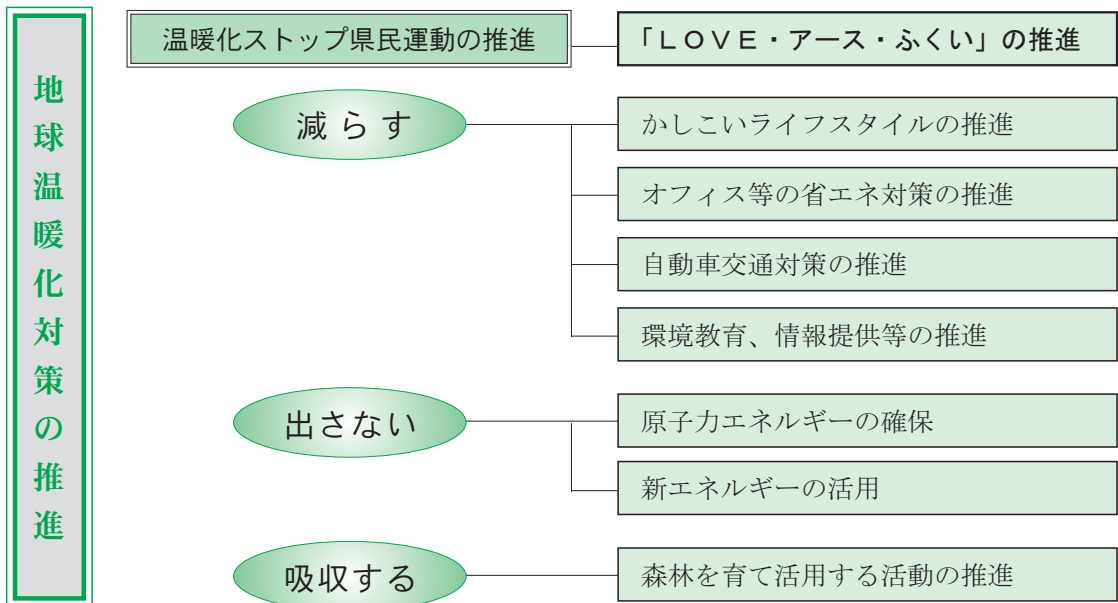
地球温暖化対策の推進

温暖化ストップ県民運動の推進

「ＬＯＶＥ・アース・ふくい」の推進

減らす

かしこいライフスタイルの推進

オフィス等の省エネ対策の推進

自動車交通対策の推進

環境教育、情報提供等の推進

出さない

原子力エネルギーの確保

新エネルギーの活用

吸収する

森林を育て活用する活動の推進